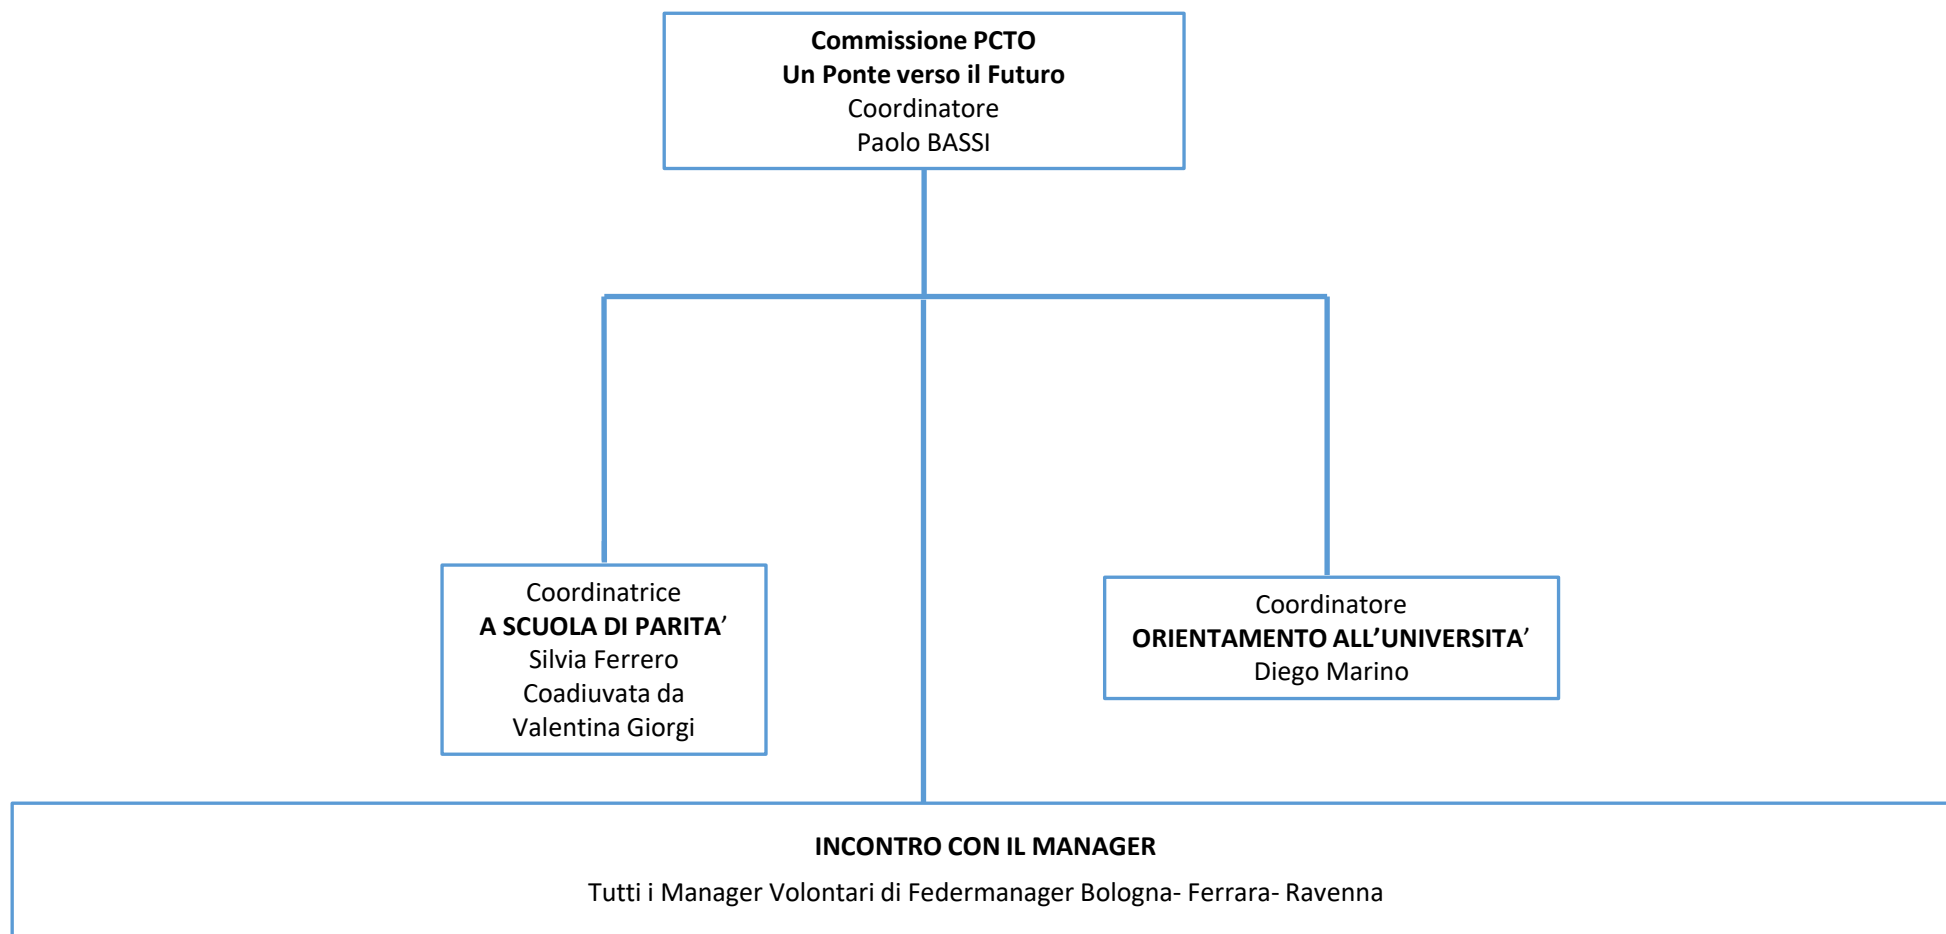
**Commissione PCTO**
**Un Ponte verso il Futuro**
Coordinatore
Paolo BASSI

Coordinatrice
**A SCUOLA DI PARITA'**
Silvia Ferrero
Coadiuvata da
Valentina Giorgi

Coordinatore
**ORIENTAMENTO ALL'UNIVERSITA'**
Diego Marino

**INCONTRO CON IL MANAGER**

Tutti i Manager Volontari di Federmanager Bologna- Ferrara- Ravenna